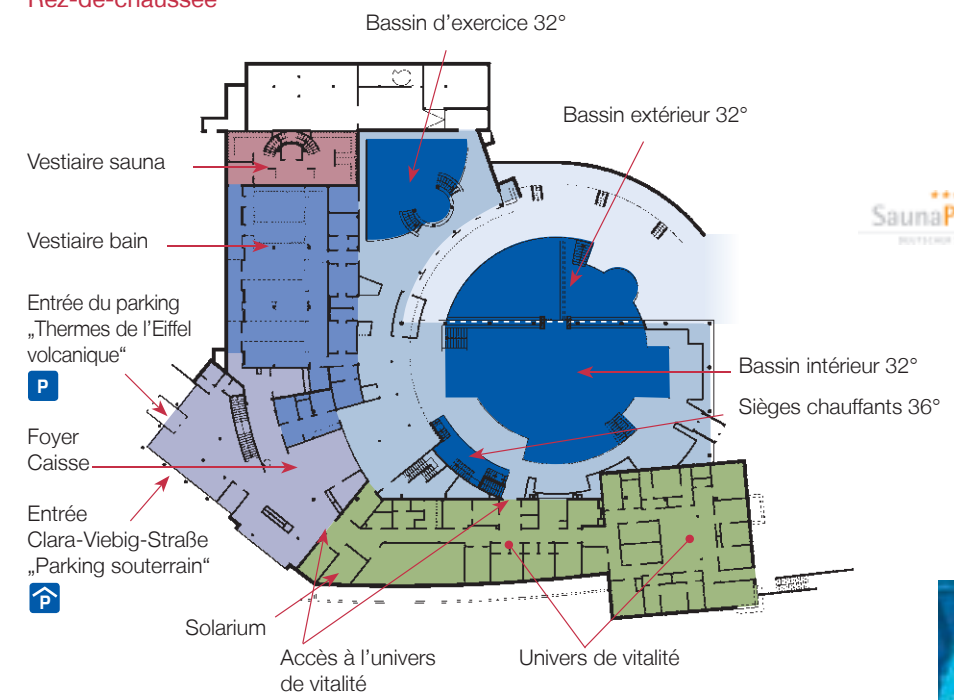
Rez-de-chaussée

Bassin d’exercice 32°

Bassin extérieur 32°

Vestiaire sauna

Vestiaire bain

Entrée du parking „Thermes de l’Eiffel volcanique“

P

Foyer
Caisse

Entrée
Clara-Viebig-Straße
„Parking souterrain“

P

Bassin intérieur 32°

Sièges chauffants 36°

Solarium

Accès à l’univers de vitalité

Univers de vitalité

Sauna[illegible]